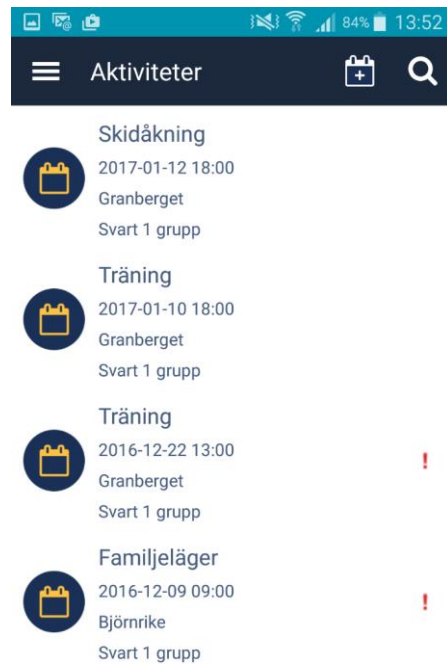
84% 13:52

Aktiviteter

Skidåkning
2017-01-12 18:00
Granberget
Svart 1 grupp

Träning
2017-01-10 18:00
Granberget
Svart 1 grupp

Träning
2016-12-22 13:00
Granberget
Svart 1 grupp
!

Familjeläger
2016-12-09 09:00
Björnrike
Svart 1 grupp
!